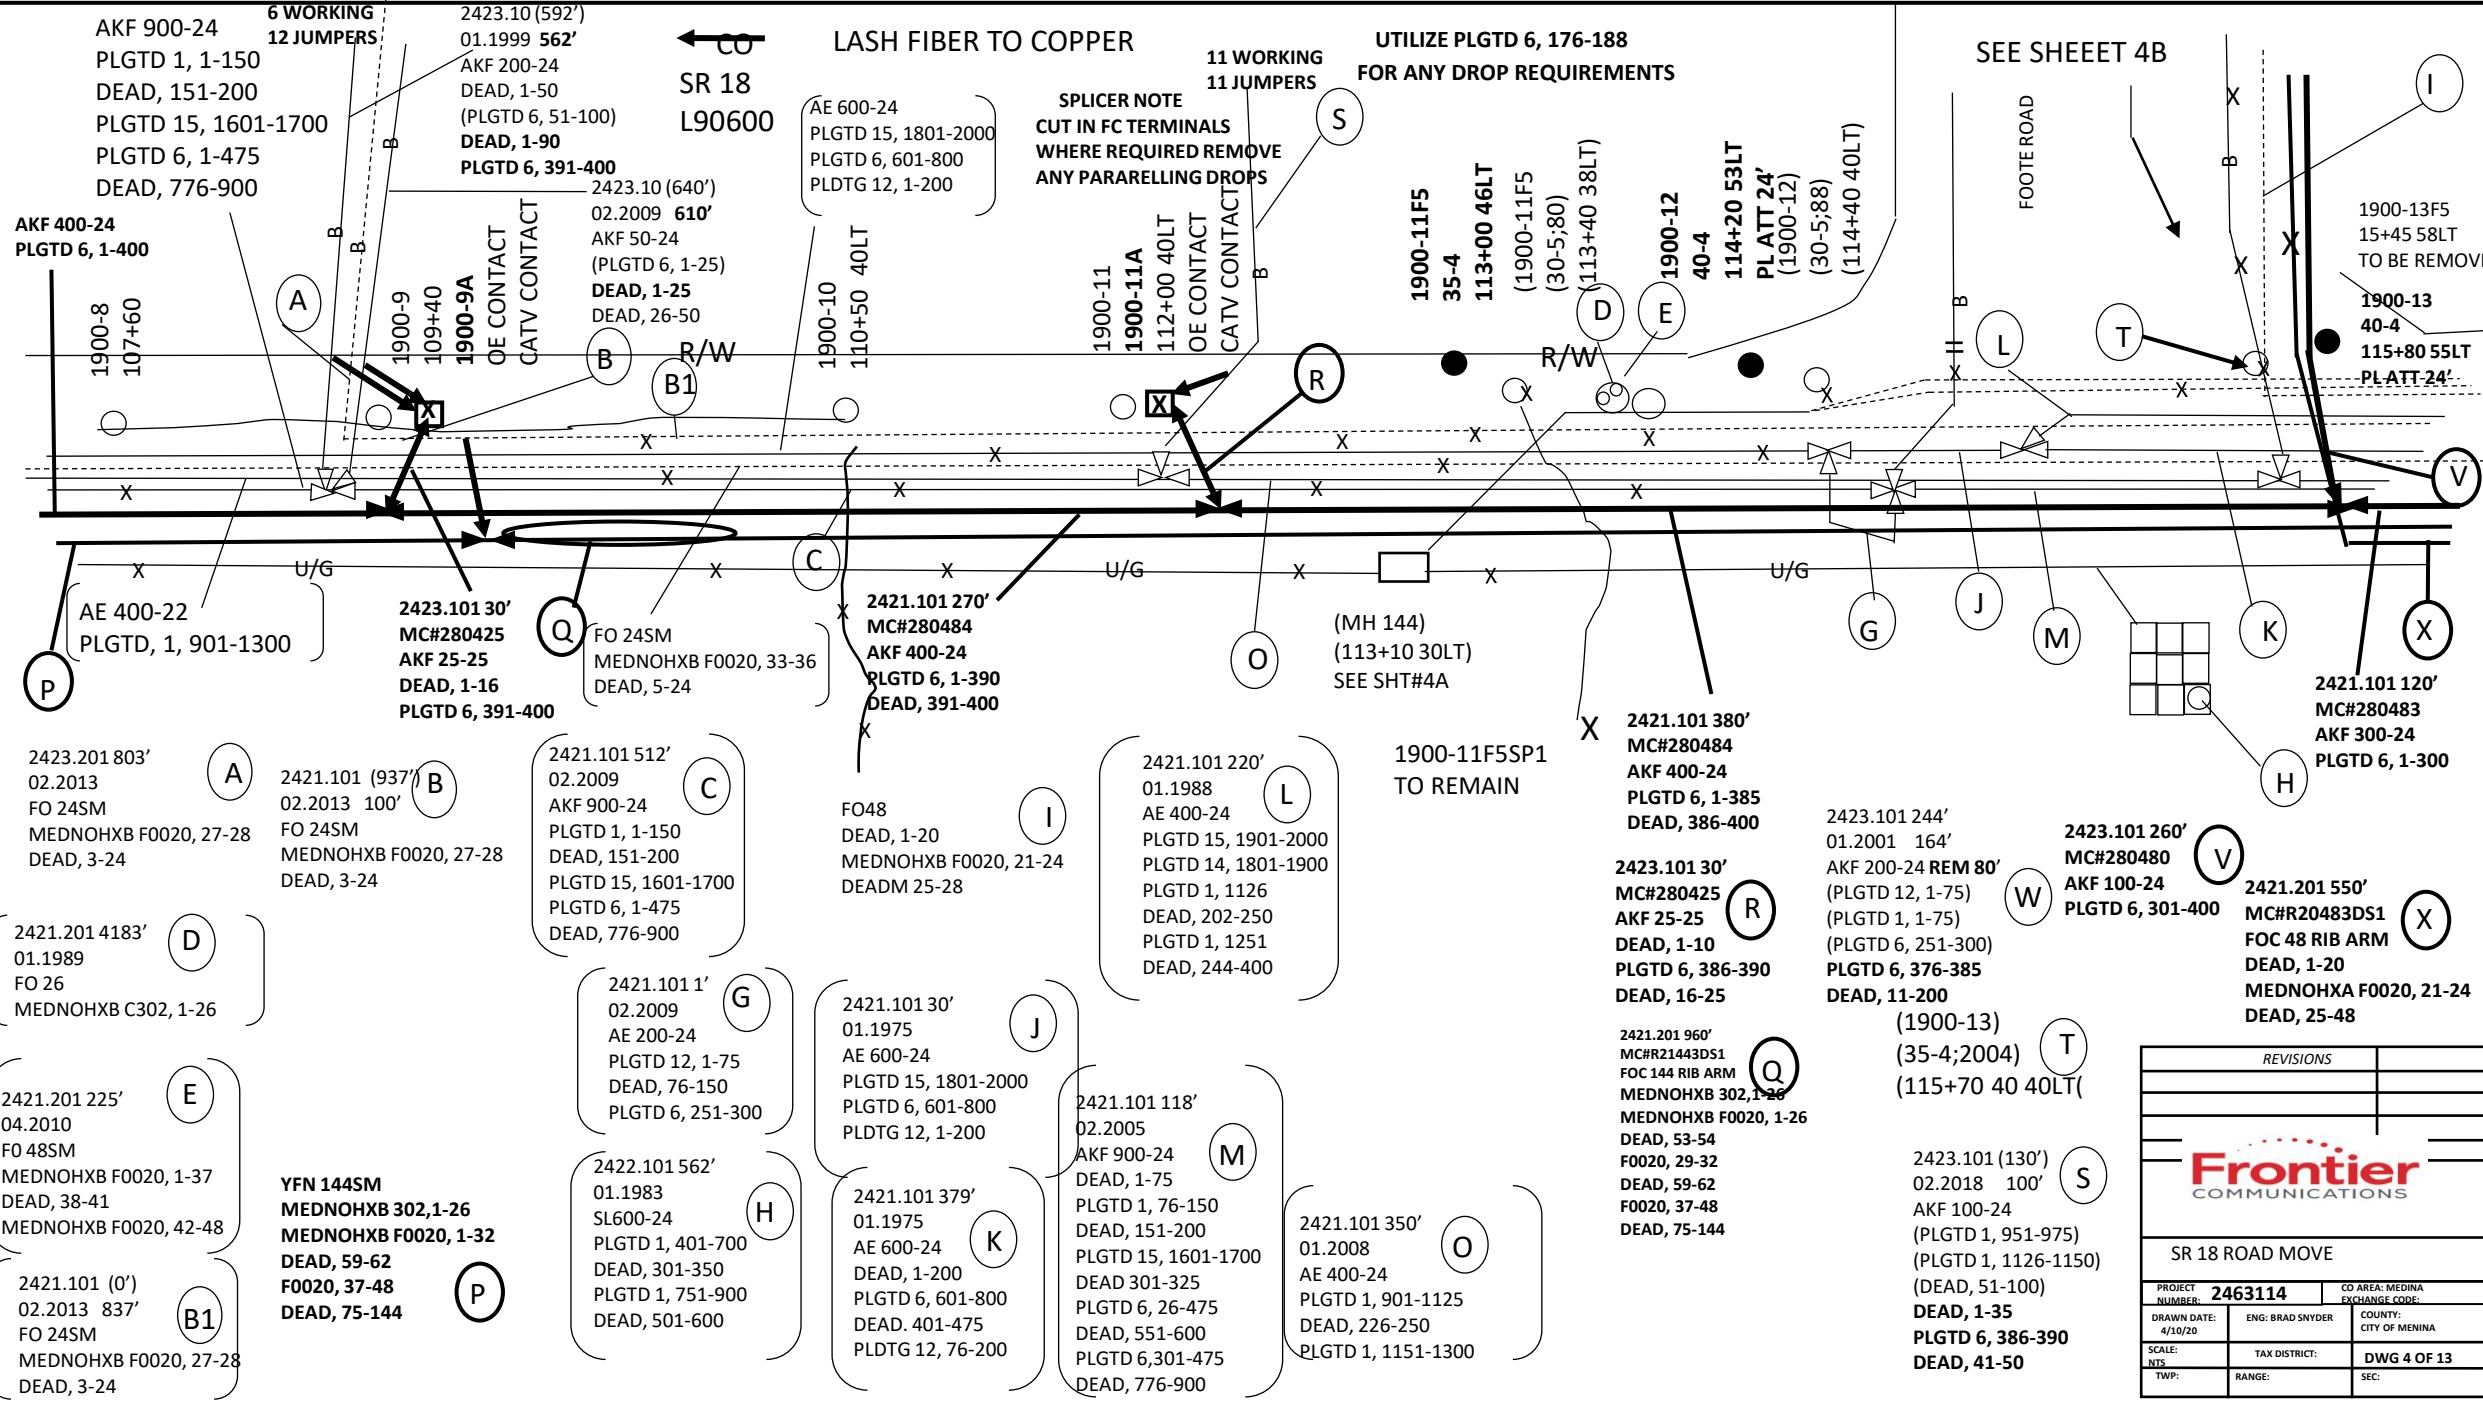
AKF 900-24
PLGTD 1, 1-150
DEAD, 151-200
PLGTD 15, 1601-1700
PLGTD 6, 1-475
DEAD, 776-900

6 WORKING
12 JUMPERS

2423.10 (592')
01.1999 562'
AKF 200-24
DEAD, 1-50
(PLGTD 6, 51-100)
DEAD, 1-90
PLGTD 6, 391-400

CO
SR 18
L90600

LASH FIBER TO COPPER

AE 600-24
PLGTD 15, 1801-2000
PLGTD 6, 601-800
PLDTG 12, 1-200

SPLICER NOTE
CUT IN FC TERMINALS
WHERE REQUIRED REMOVE
ANY PARARELLING DROPS

11 WORKING
11 JUMPERS

UTILIZE PLGTD 6, 176-188
FOR ANY DROP REQUIREMENTS

SEE SHEEET 4B

AKF 400-24
PLGTD 6, 1-400

2423.10 (640')
02.2009 610'
AKF 50-24
(PLGTD 6, 1-25)
DEAD, 1-25
DEAD, 26-50

1900-8
107+60

1900-9
109+40
1900-9A
OE CONTACT
CATV CONTACT

1900-10
110+50 40LT

1900-11
1900-11A
112+00 40LT
OE CONTACT
CATV CONTACT

1900-11F5
35-4
113+00 46LT
(1900-11F5
(30-5;80)
(113+40 38LT)

1900-12
40-4
114+20 53LT
PL ATT 24'
(1900-12)
(30-5;88)
(114+40 40LT)

FOOTE ROAD

1900-13F5
15+45 58LT
TO BE REMOV

1900-13
40-4
115+80 55LT
PL ATT 24'

A B B1 R/W S D E R/W L T I R V C Q O G J M K X P H

B B B B B B

X X X X X X X X X X X X X X X X X X X X X X

U/G U/G U/G

AE 400-22
PLGTD, 1, 901-1300

2423.101 30'
MC#280425
AKF 25-25
DEAD, 1-16
PLGTD 6, 391-400

FO 24SM
MEDNOHXB F0020, 33-36
DEAD, 5-24

2421.101 270'
MC#280484
AKF 400-24
PLGTD 6, 1-390
DEAD, 391-400

(MH 144)
(113+10 30LT)
SEE SHT#4A

2421.101 380'
MC#280484
AKF 400-24
PLGTD 6, 1-385
DEAD, 386-400

2421.101 120'
MC#280483
AKF 300-24
PLGTD 6, 1-300

2423.201 803'
02.2013
FO 24SM
MEDNOHXB F0020, 27-28
DEAD, 3-24
A

2421.101 (937') B
02.2013 100'
FO 24SM
MEDNOHXB F0020, 27-28
DEAD, 3-24

2421.101 512'
02.2009
AKF 900-24
PLGTD 1, 1-150
DEAD, 151-200
PLGTD 15, 1601-1700
PLGTD 6, 1-475
DEAD, 776-900
C

FO48
DEAD, 1-20
MEDNOHXB F0020, 21-24
DEADM 25-28
I

2421.101 220'
01.1988
AE 400-24
PLGTD 15, 1901-2000
PLGTD 14, 1801-1900
PLGTD 1, 1126
DEAD, 202-250
PLGTD 1, 1251
DEAD, 244-400
L

1900-11F5SP1
TO REMAIN

2423.101 30'
MC#280425
AKF 25-25
DEAD, 1-10
PLGTD 6, 386-390
DEAD, 16-25
R

2423.101 244'
01.2001 164'
AKF 200-24 REM 80'
(PLGTD 12, 1-75)
(PLGTD 1, 1-75)
(PLGTD 6, 251-300)
PLGTD 6, 376-385
DEAD, 11-200
W

2423.101 260'
MC#280480
AKF 100-24
PLGTD 6, 301-400
V

2421.201 550'
MC#R20483DS1
FOC 48 RIB ARM
DEAD, 1-20
MEDNOHXA F0020, 21-24
DEAD, 25-48
X

2421.201 4183'
01.1989
FO 26
MEDNOHXB C302, 1-26
D

2421.101 1'
02.2009
AE 200-24
PLGTD 12, 1-75
DEAD, 76-150
PLGTD 6, 251-300
G

2421.101 30'
01.1975
AE 600-24
PLGTD 15, 1801-2000
PLGTD 6, 601-800
PLDTG 12, 1-200
J

2421.201 960'
MC#R21443DS1
FOC 144 RIB ARM
MEDNOHXB 302,1-26
MEDNOHXB F0020, 1-26
DEAD, 53-54
F0020, 29-32
DEAD, 59-62
F0020, 37-48
DEAD, 75-144
Q

(1900-13)
(35-4;2004)
(115+70 40 40LT(
T

REVISIONS

2421.201 225'
04.2010
F0 48SM
MEDNOHXB F0020, 1-37
DEAD, 38-41
MEDNOHXB F0020, 42-48
E

2421.101 118'
02.2005
AKF 900-24
DEAD, 1-75
PLGTD 1, 76-150
DEAD, 151-200
PLGTD 15, 1601-1700
DEAD 301-325
PLGTD 6, 26-475
DEAD, 551-600
PLGTD 6,301-475
DEAD, 776-900
M

Frontier
COMMUNICATIONS

2423.101 (130')
02.2018 100'
AKF 100-24
(PLGTD 1, 951-975)
(PLGTD 1, 1126-1150)
(DEAD, 51-100)
DEAD, 1-35
PLGTD 6, 386-390
DEAD, 41-50
S

YFN 144SM
MEDNOHXB 302,1-26
MEDNOHXB F0020, 1-32
DEAD, 59-62
F0020, 37-48
DEAD, 75-144
P

2422.101 562'
01.1983
SL600-24
PLGTD 1, 401-700
DEAD, 301-350
PLGTD 1, 751-900
DEAD, 501-600
H

2421.101 379'
01.1975
AE 600-24
DEAD, 1-200
PLGTD 6, 601-800
DEAD. 401-475
PLDTG 12, 76-200
K

2421.101 350'
01.2008
AE 400-24
PLGTD 1, 901-1125
DEAD, 226-250
PLGTD 1, 1151-1300
O

2421.101 (0')
02.2013 837'
FO 24SM
MEDNOHXB F0020, 27-28
DEAD, 3-24
B1

SR 18 ROAD MOVE

PROJECT NUMBER: 2463114
CO AREA: MEDINA
EXCHANGE CODE:
DRAWN DATE: 4/10/20
ENG: BRAD SNYDER
COUNTY: CITY OF MENINA
SCALE: NTS
TAX DISTRICT:
DWG 4 OF 13
TWP:
RANGE:
SEC: